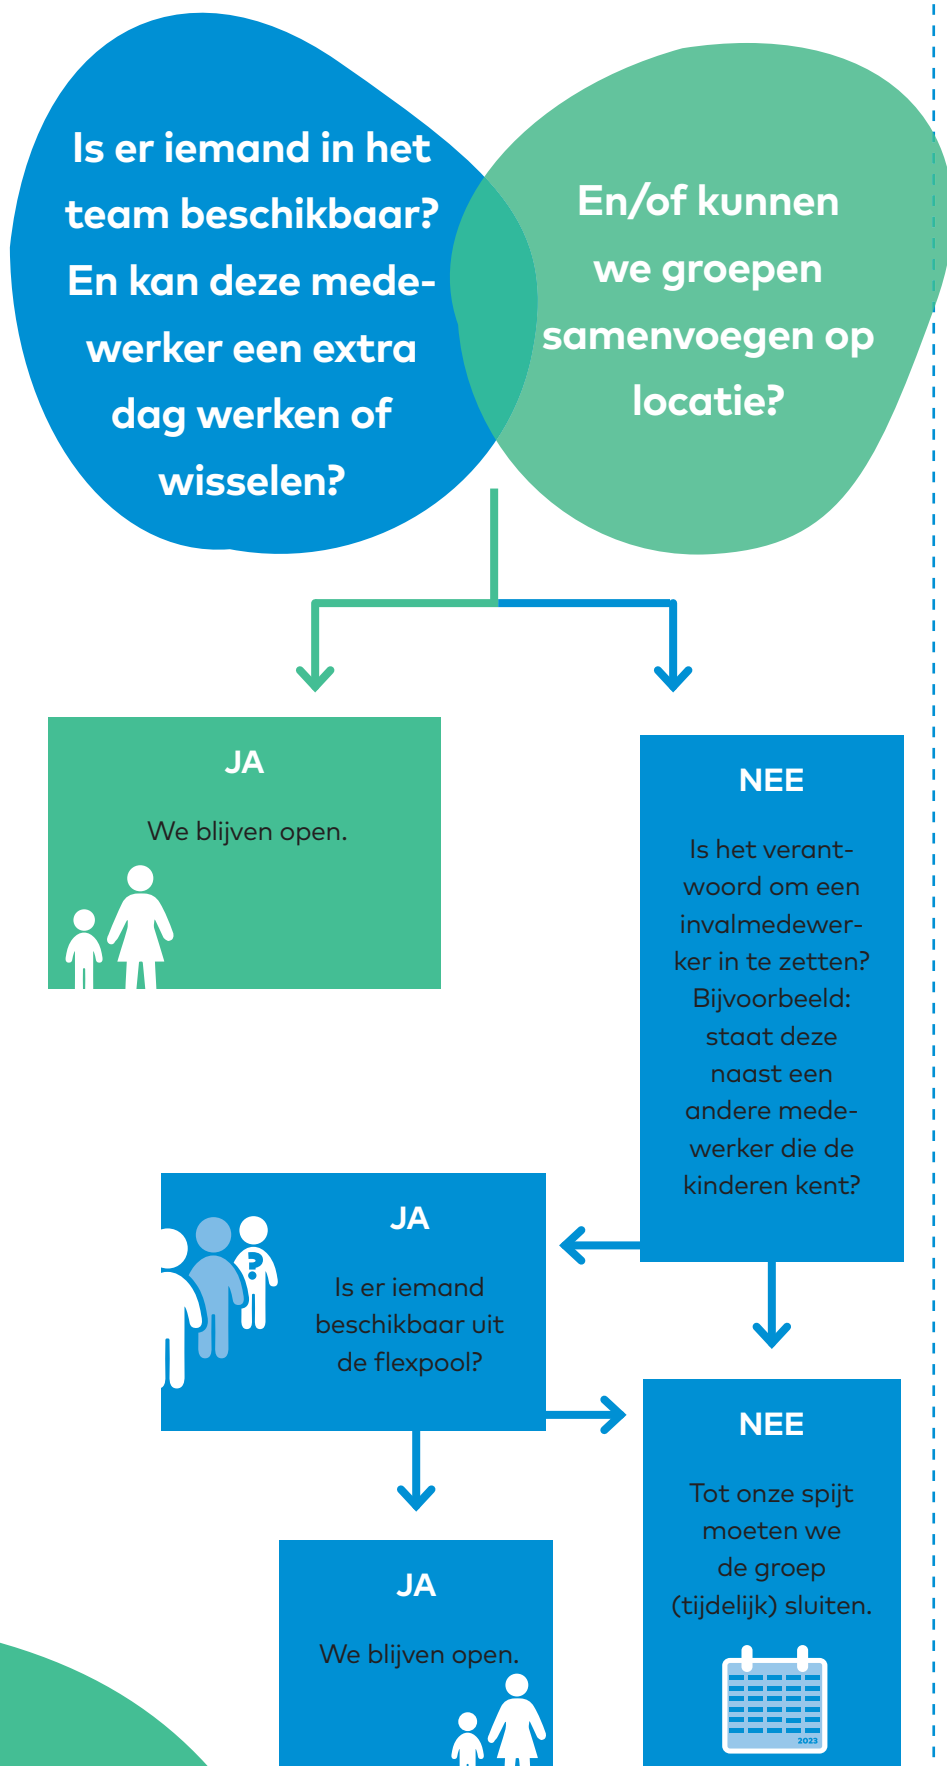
Is er iemand in het team beschikbaar? En kan deze medewerker een extra dag werken of wisselen?

En/of kunnen we groepen samenvoegen op locatie?

JA

We blijven open.

NEE

Is het verantwoord om een invalmedewerker in te zetten? Bijvoorbeeld: staat deze naast een andere medewerker die de kinderen kent?

JA

Is er iemand beschikbaar uit de flexpool?

NEE

Tot onze spijt moeten we de groep (tijdelijk) sluiten.

2023

JA

We blijven open.